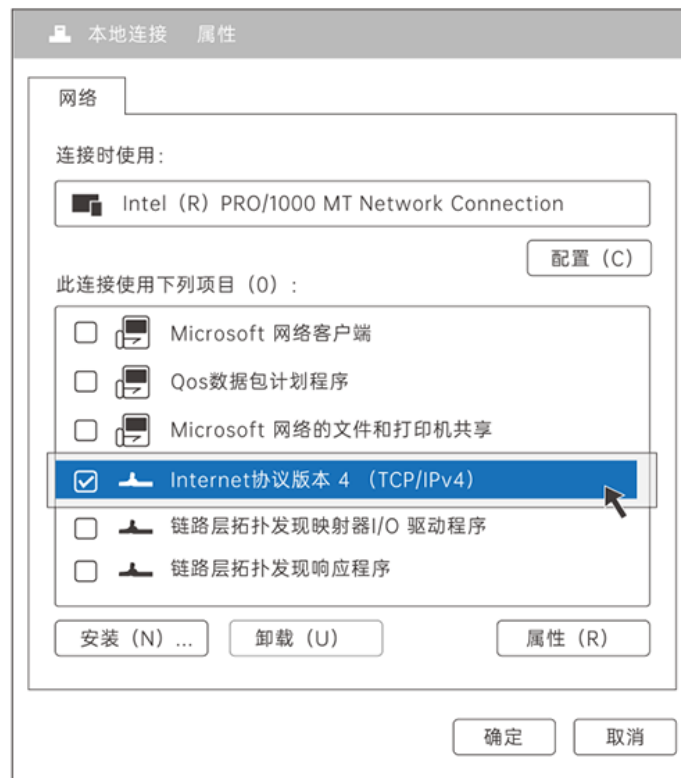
本地连接 属性

网络

连接时使用：

Intel（R）PRO/1000 MT Network Connection

配置（C）

此连接使用下列项目（0）：

Microsoft 网络客户端

Qos数据包计划程序

Microsoft 网络的文件和打印机共享

Internet协议版本 4 （TCP/IPv4）

链路层拓扑发现映射器I/O 驱动程序

链路层拓扑发现响应程序

安装（N）...

卸载（U）

属性（R）

确定

取消